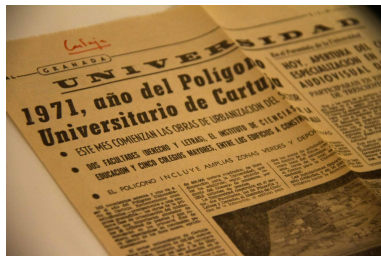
Cartuja

GRANADA

UNIVERSIDAD

1971, año del Polígono Universitario de Cartuja

• ESTE MES COMIENZAN LAS OBRAS DE URBANIZACION DEL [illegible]

• DOS FACULTADES (DERECHO Y LETRAS), EL INSTITUTO DE CIENCIAS DE LA EDUCACION Y CINCO COLEGIOS MAYORES, ENTRE LOS EDIFICIOS A CONSTRUIR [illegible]

• EL POLIGONO INCLUYE AMPLIAS ZONAS VERDES Y DEPORTIVAS

HOY, APERTURA DEL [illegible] ESPECIALIZACION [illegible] AUDIOVISUAL

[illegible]